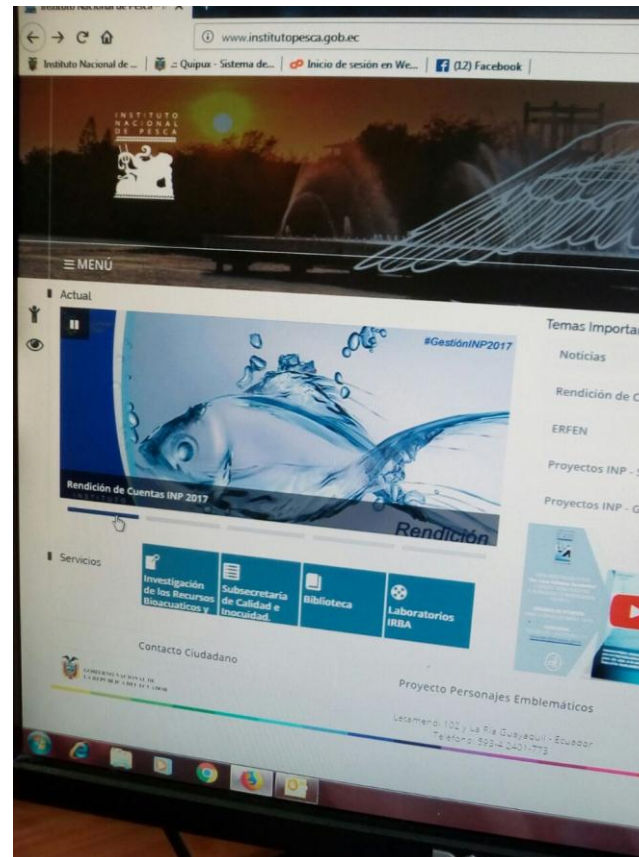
Instituto Nacional de Pesca

www.institutopesca.gob.ec

Instituto Nacional de ... | Quipux - Sistema de... | Inicio de sesión en We... | (12) Facebook

INSTITUTO NACIONAL DE PESCA

≡ MENÚ

Actual

#GestiónINP2017

Rendición de Cuentas INP 2017

Rendición

Temas Importa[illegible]

Noticias

Rendición de C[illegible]

ERFEN

Proyectos INP - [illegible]

Proyectos INP - G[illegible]

Servicios

Investigación de los Recursos Bioacuáticos y

Subsecretaría de Calidad e Inocuidad.

Biblioteca

Laboratorios IRBA

Contacto Ciudadano

GOBIERNO NACIONAL DE LA REPÚBLICA DEL ECUADOR

Proyecto Personajes Emblemáticos

Letamendi 102 y La Ría Guayaquil - Ecuador
Teléfono: 593-4 2401-773